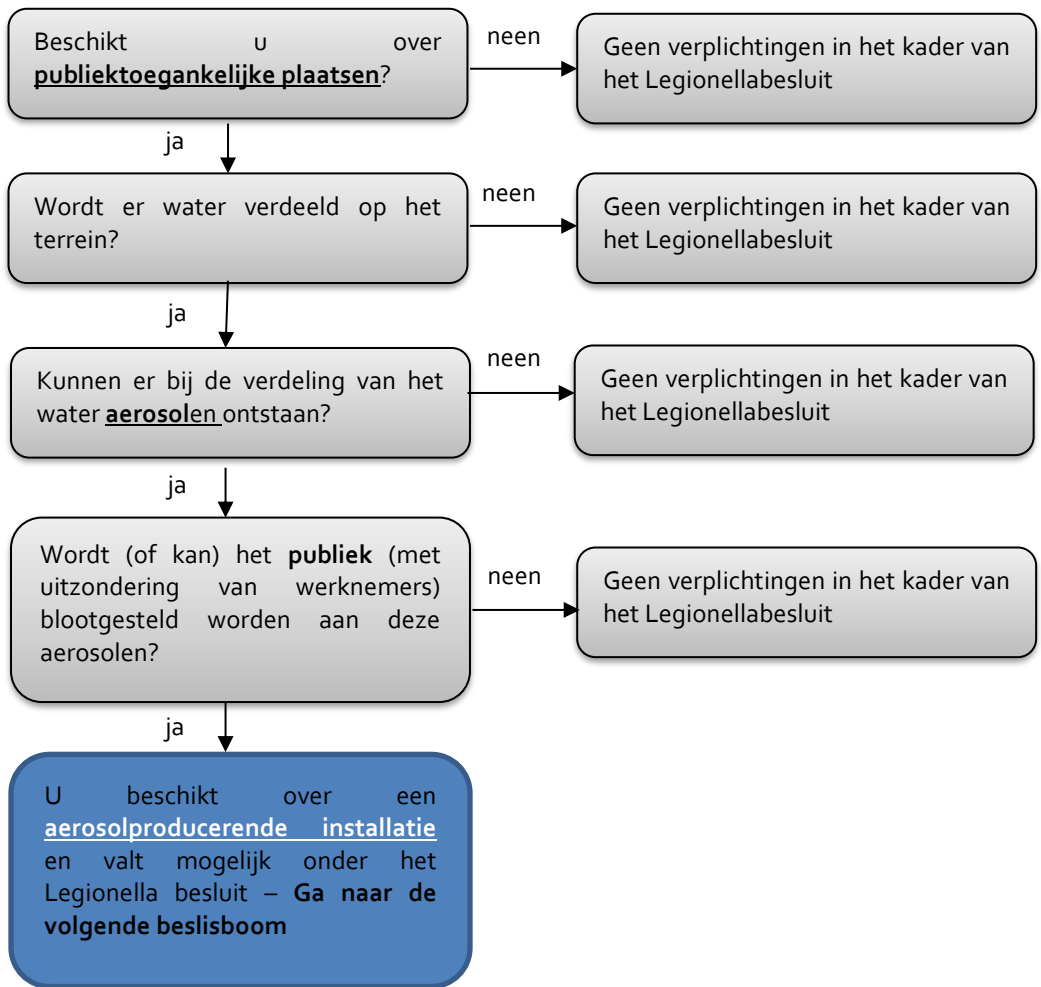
Beschikt u over **publiektoegankelijke plaatsen**?

neen

Geen verplichtingen in het kader van het Legionellabesluit

ja

Wordt er water verdeeld op het terrein?

neen

Geen verplichtingen in het kader van het Legionellabesluit

ja

Kunnen er bij de verdeling van het water **aerosol**en ontstaan?

neen

Geen verplichtingen in het kader van het Legionellabesluit

ja

Wordt (of kan) het **publiek** (met uitzondering van werknemers) blootgesteld worden aan deze aerosolen?

neen

Geen verplichtingen in het kader van het Legionellabesluit

ja

U beschikt over een **aerosolproducerende installatie** en valt mogelijk onder het Legionella besluit – **Ga naar de volgende beslisboom**